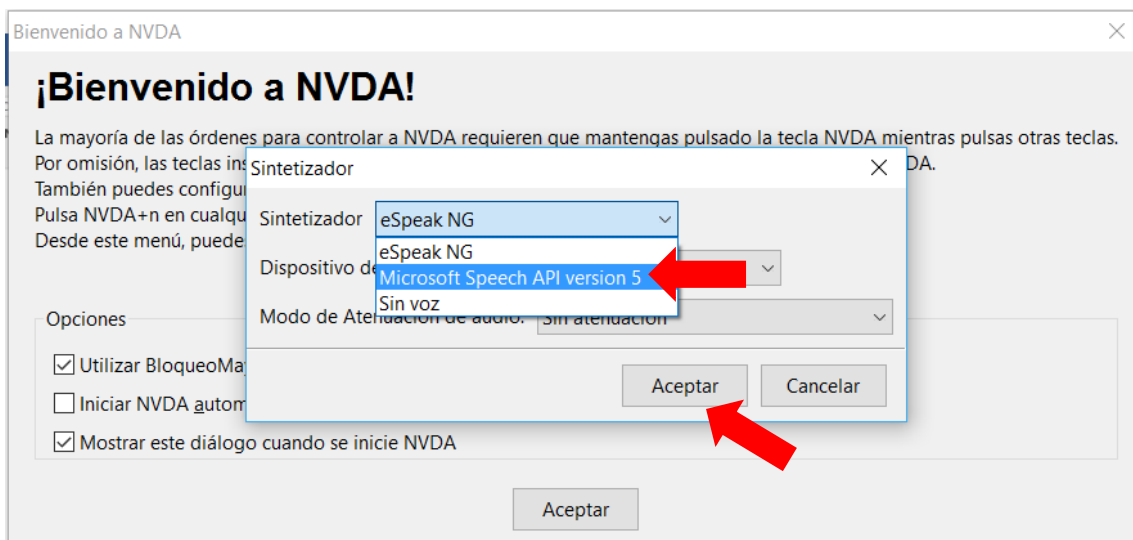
Bienvenido a NVDA

¡Bienvenido a NVDA!

La mayoría de las órdenes para controlar a NVDA requieren que mantengas pulsado la tecla NVDA mientras pulsas otras teclas.
Por omisión, las teclas ins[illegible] DA.
También puedes configu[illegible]
Pulsa NVDA+n en cualqu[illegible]
Desde este menú, puede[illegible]

Opciones
Utilizar BloqueoMa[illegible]
Iniciar NVDA autom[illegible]
Mostrar este diálogo cuando se inicie NVDA

Aceptar

Sintetizador
Sintetizador eSpeak NG
eSpeak NG
Microsoft Speech API version 5
Sin voz
Dispositivo de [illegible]
Modo de Atenuación de audio: Sin atenuación
Aceptar
Cancelar